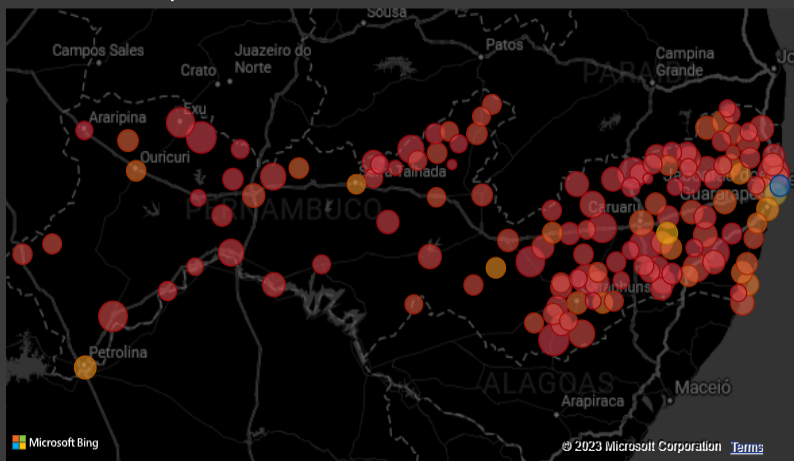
Sousa
Campos Sales
Juazeiro do Norte
Patos
Campina Grande
Crato
PARAÍBA
Exu
Araripina
Ouricuri
Serra Talhada
PERNAMBUCO
Caruaru
Jaboatão
Guarapes
Garanhuns
Petrolina
ALAGOAS
Maceió
Arapiraca
Microsoft Bing
© 2023 Microsoft Corporation Terms